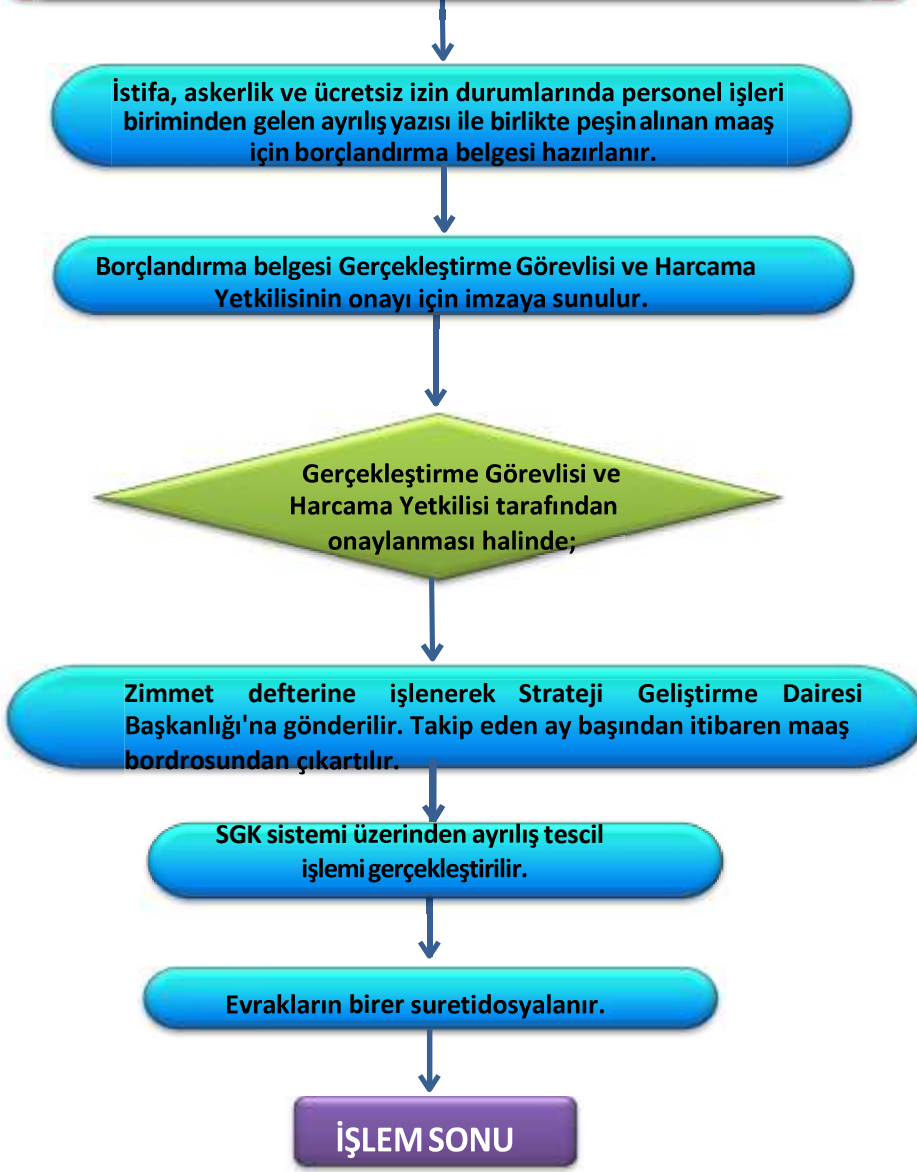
İstifa, askerlik ve ücretsiz izin durumlarında personel işleri biriminden gelen ayrılış yazısı ile birlikte peşin alınan maaş için borçlandırma belgesi hazırlanır.

Borçlandırma belgesi Gerçekleştirme Görevlisi ve Harcama Yetkilisinin onayı için imzaya sunulur.

Gerçekleştirme Görevlisi ve Harcama Yetkilisi tarafından onaylanması halinde;

Zimmet defterine işlenerek Strateji Geliştirme Dairesi Başkanlığı'na gönderilir. Takip eden ay başından itibaren maaş bordrosundan çıkartılır.

SGK sistemi üzerinden ayrılış tescil işlemi gerçekleştirilir.

Evrakların birer suretidosyalanır.

İŞLEM SONU